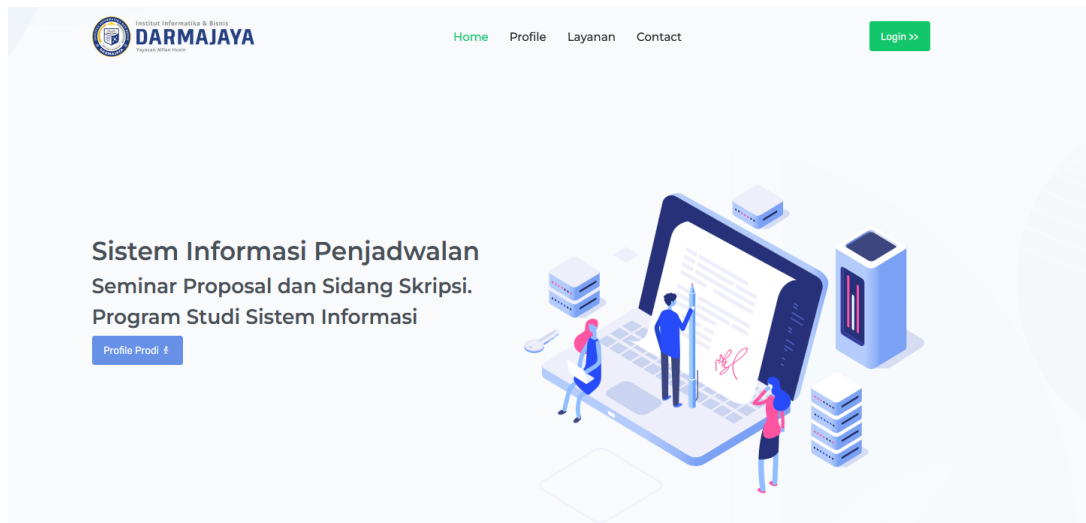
Institut Informatika & Bisnis
DARMAJAYA
Yayasan Alfian Husin

Home Profile Layanan Contact

Login >>

Sistem Informasi Penjadwalan
Seminar Proposal dan Sidang Skripsi.
Program Studi Sistem Informasi

Profile Prodi